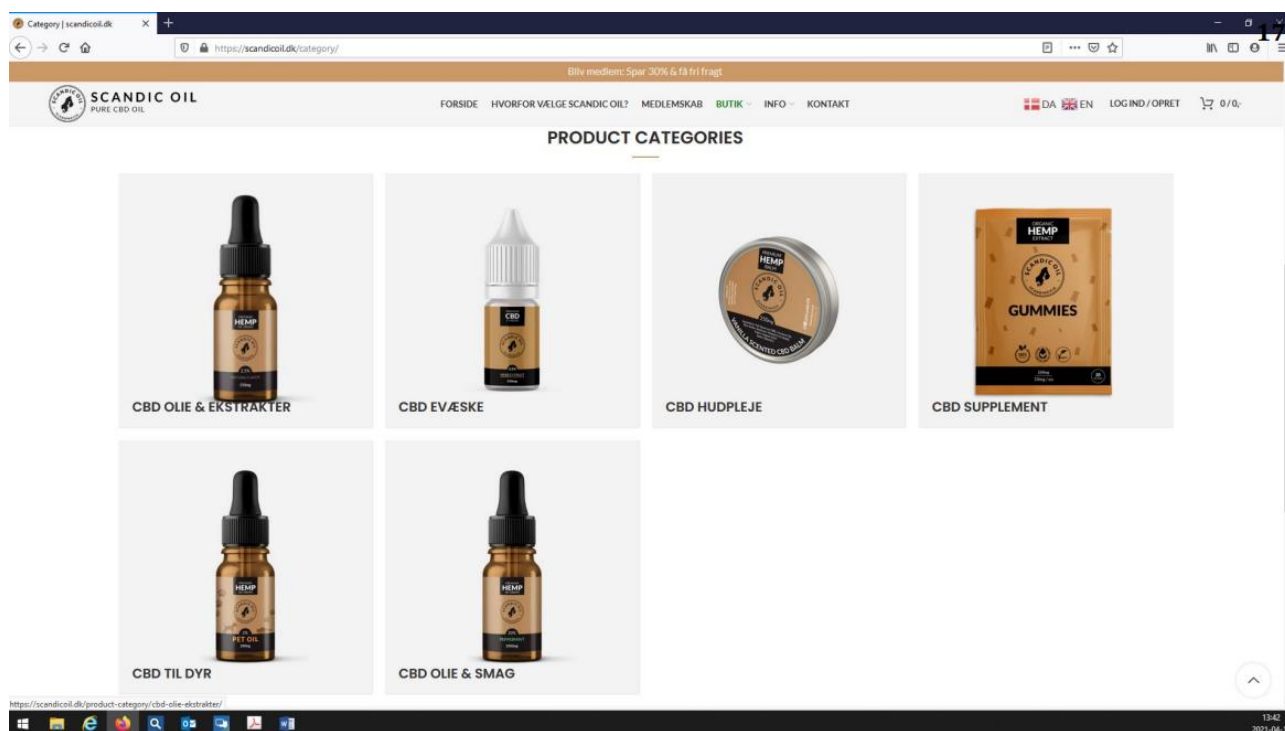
Category | scandicoil.dk

https://scandicoil.dk/category/

17

Bliv medlem: Spar 30% & få fri fragt

SCANDIC OIL
PURE CBD OIL

FORSIDE HVORFOR VÆLGE SCANDIC OIL? MEDLEMSKAB BUTIK INFO KONTAKT

DA EN LOG IND / OPRET 0 / 0,-

PRODUCT CATEGORIES

HEMP

CBD OLIE & EKSTRAKTER

CBD

CBD EVÆSKE

HEMP

VANILLA SCENTED CBD BALM

CBD HUDPLEJE

ORGANIC HEMP EXTRACT

GUMMIES

CBD SUPPLEMENT

HEMP

PET OIL

CBD TIL DYR

HEMP

PEPPERMINT

CBD OLIE & SMAG

https://scandicoil.dk/product-category/cbd-olie-ekstrakter/

13:42
2021-06